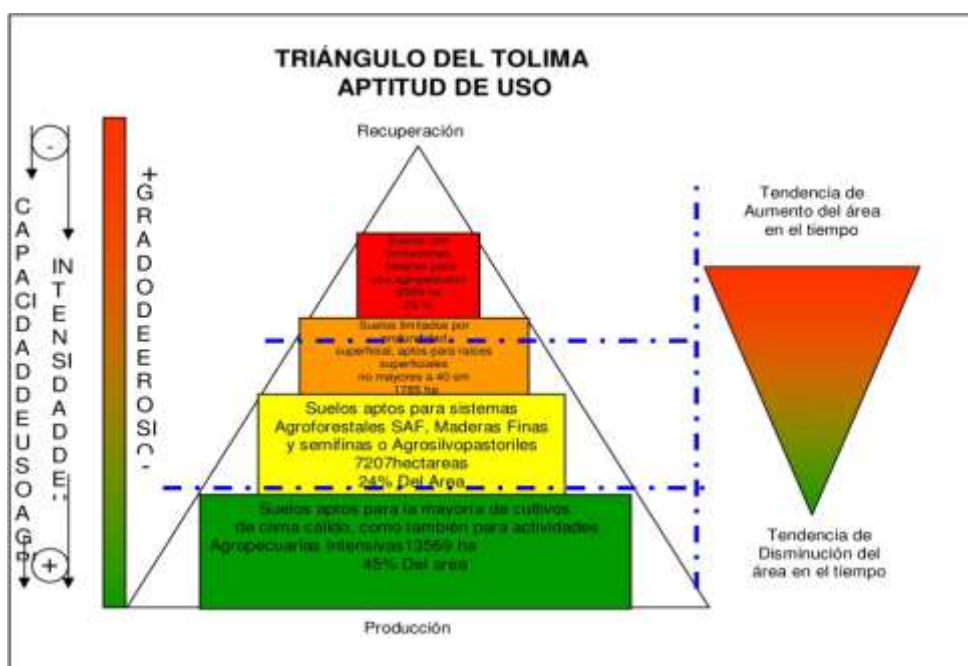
TRIÁNGULO DEL TOLIMA
APTITUD DE USO

Recuperación

-
CAPACIDADDEUSOAG
+

INTENSIDADDE

+
GRADODEEROSI
-

Suelos con limitaciones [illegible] para uso agropecuario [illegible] ha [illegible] %

Suelos limitados por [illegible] superficial, aptos para raíces superficiales no mayores a 40 cm 1765 ha

Suelos aptos para sistemas Agroforestales SAF, Maderas Finas y semifinas o Agrosilvopastoriles 7207hectareas 24% Del Area

Suelos aptos para la mayoría de cultivos de clima cálido, como también para actividades Agropecuarias intensivas13569 ha 45% Del area

Producción

Tendencia de Aumento del área en el tiempo

Tendencia de Disminución del área en el tiempo